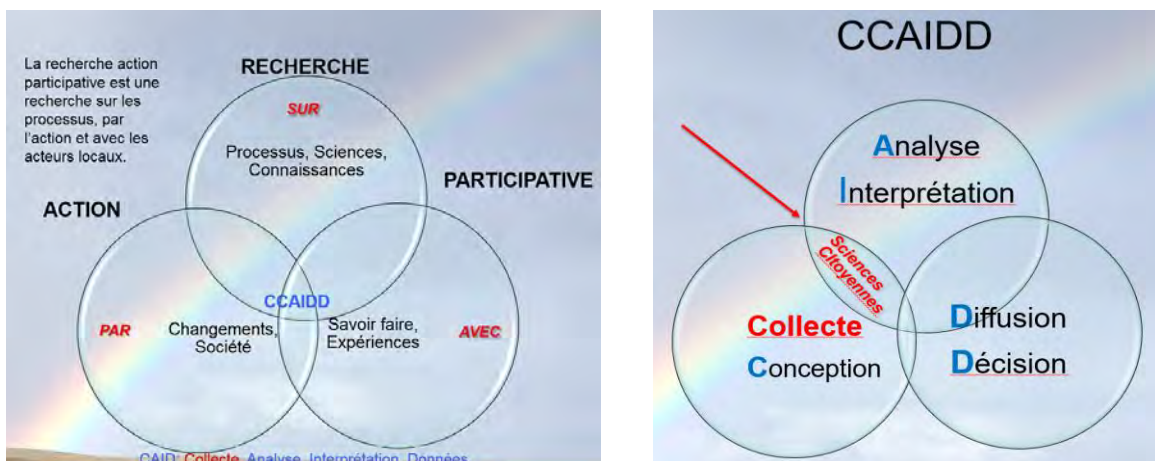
La recherche action participative est une recherche sur les processus, par l'action et avec les acteurs locaux.

RECHERCHE

SUR

Processus, Sciences, Connaissances

PARTICIPATIVE

ACTION

CCAIDD

PAR

Changements, Société

Savoir faire, Expériences

AVEC

CAID: Collecte, Analyse, Interprétation, Données

CCAIDD

Analyse

Interprétation

Sciences Citoyennes

Collecte

Conception

Diffusion

Décision